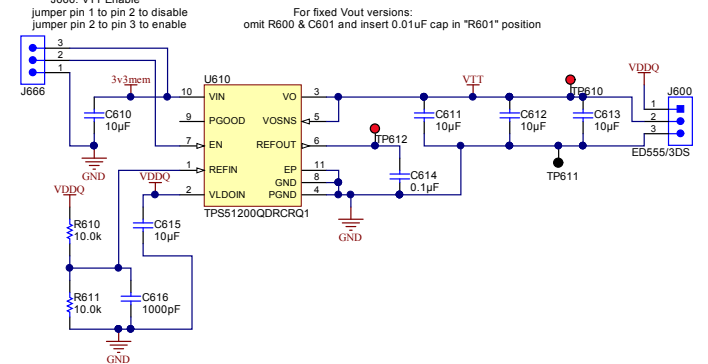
J666: VTT Enable
jumper pin 1 to pin 2 to disable
jumper pin 2 to pin 3 to enable

For fixed Vout versions:
omit R600 & C601 and insert 0.01uF cap in "R601" position

3
2
1
J666

3v3mem
U610
10 VIN
9 PGOOD
7 EN
1 REFIN
2 VLDOIN
VO 3
VOSNS 5
REFOUT 6
EP 11
GND 8
PGND 4
TPS51200QDRCRQ1

C610
10µF
GND

VDDQ
R610
10.0k
R611
10.0k
VDDQ
C615
10µF
C616
1000pF
GND

TP612
C614
0.1µF
GND

VTT
C611
10µF
C612
10µF
TP610
C613
10µF
TP611

VDDQ
J600
1
2
3
ED555/3DS